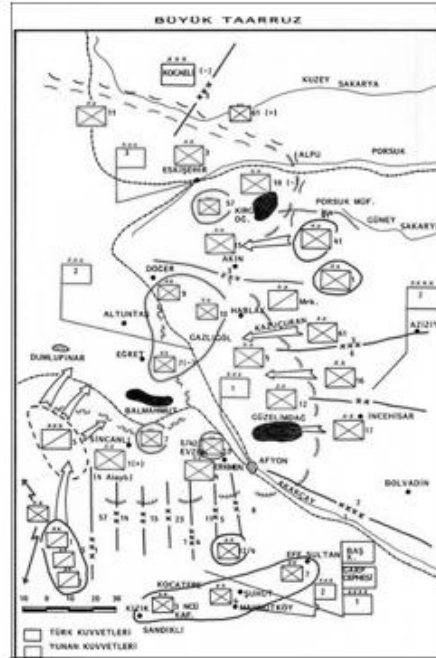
BÜYÜK TAARRUZ

KOCAELİ
KUZEY SAKARYA
ALPU
PORSUK
ESKİŞEHİR
PORSUK MDF.
GÜNEY SAKARYA
AKIN
DOĞER
HANLAR
ALTUNTAŞ
GAZLIGÖL
KAPUCURAN
AZİZİYE
DUMLUPINAR
EĞRET
BALMAHMUT
GÜZELİMDAĞ
İNCEHİSAR
SİNCANLI
AFYON
BOLVADİN
AKARÇAY
57 14 15 23
EFE SULTAN
BAŞ K.
GARP CEPHESİ
KOCATEPE
ŞUHUT
KUZIK
SANDIKLI
MAHMUTKÖY
10 0 10 20 30
TÜRK KUVVETLERİ
YUNAN KUVVETLERİ